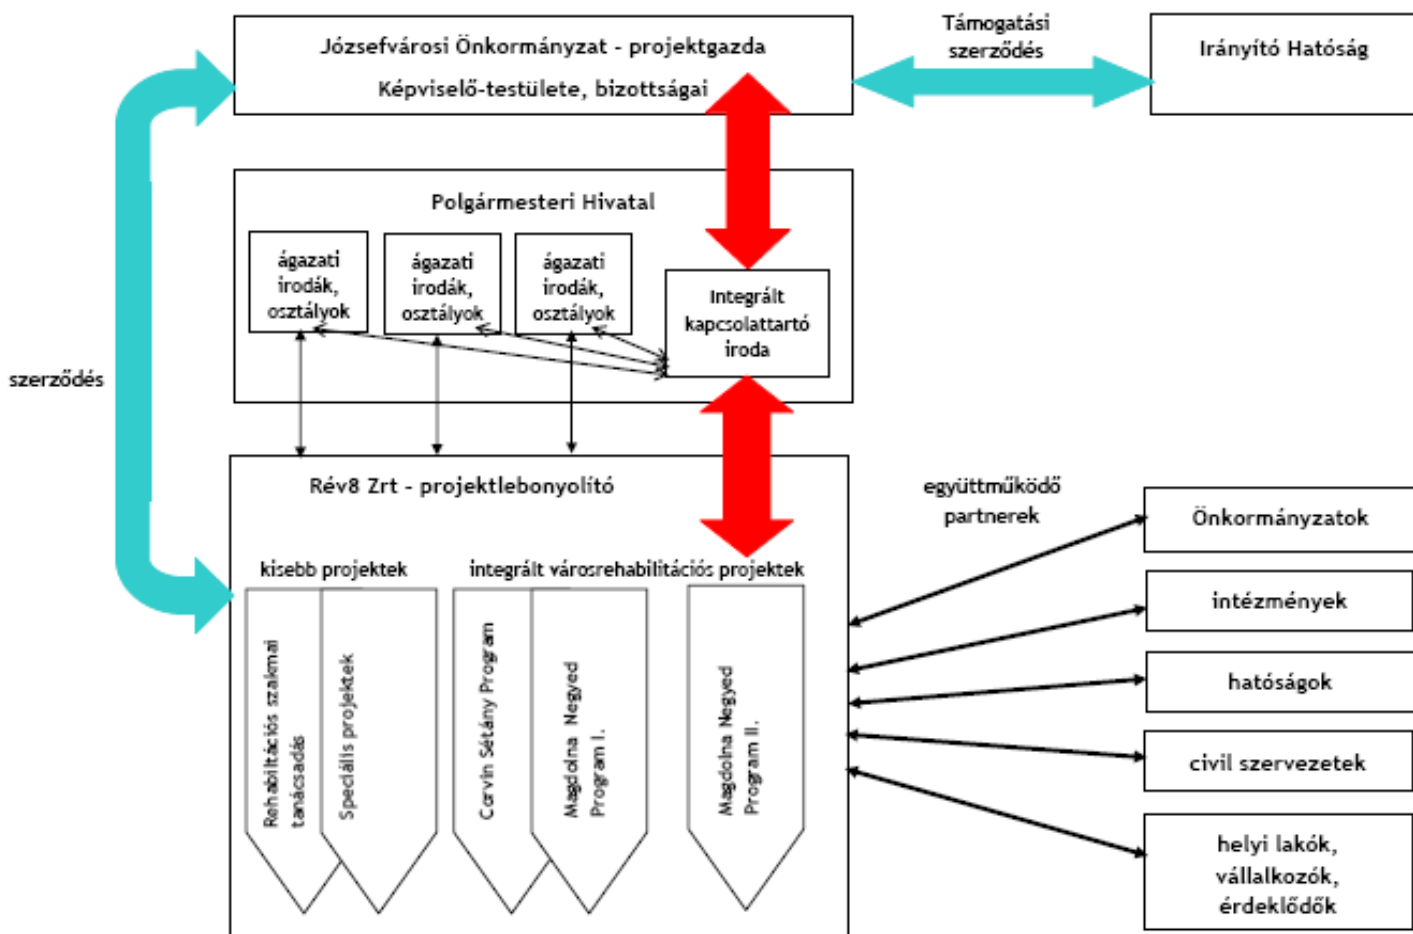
Józsefvárosi Önkormányzat - projektgazda
Képviselő-testülete, bizottságai

Támogatási szerződés

Irányító Hatóság

Polgármesteri Hivatal

ágazati irodák, osztályok

ágazati irodák, osztályok

ágazati irodák, osztályok

Integrált kapcsolattartó iroda

szerződés

Rév8 Zrt - projektlebonyolító

kisebb projektek

integrált városrehabilitációs projektek

Rehabilitációs szakmai tanácsadás

Speciális projektek

Corvin Sétány Program

Magdolna Negyed Program I.

Magdolna Negyed Program II.

együttműködő partnerek

Önkormányzatok

intézmények

hatóságok

civil szervezetek

helyi lakók, vállalkozók, érdeklődők